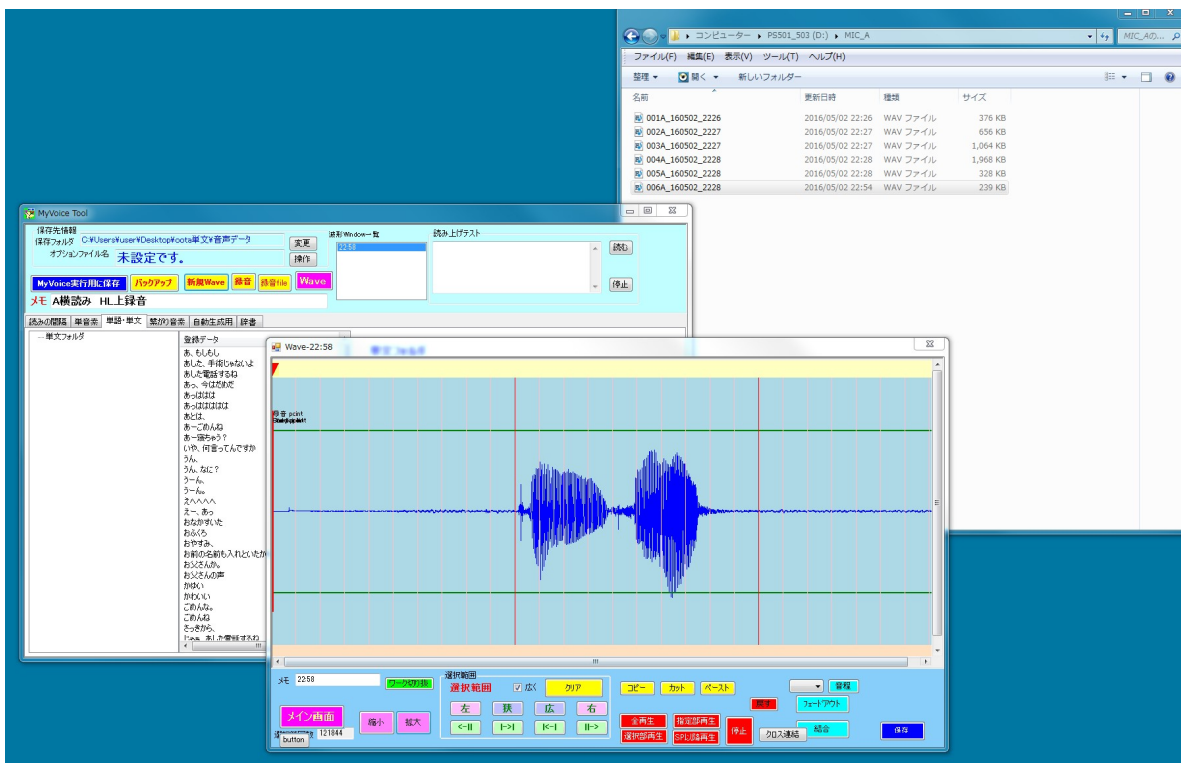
コンピューター ▸ PS501_503 (D:) ▸ MIC_A
MIC_Aの...
ファイル(F) 編集(E) 表示(V) ツール(T) ヘルプ(H)
整理 ▾ 開く ▾ 新しいフォルダー

| 名前 | 更新日時 | 種類 | サイズ |
|---|---|---|---|
| 001A_160502_2226 | 2016/05/02 22:26 | WAV ファイル | 376 KB |
| 002A_160502_2227 | 2016/05/02 22:27 | WAV ファイル | 656 KB |
| 003A_160502_2227 | 2016/05/02 22:27 | WAV ファイル | 1,064 KB |
| 004A_160502_2228 | 2016/05/02 22:28 | WAV ファイル | 1,968 KB |
| 005A_160502_2228 | 2016/05/02 22:28 | WAV ファイル | 328 KB |
| 006A_160502_2228 | 2016/05/02 22:54 | WAV ファイル | 239 KB |

MyVoice Tool
保存先情報
保存フォルダ C:¥Users¥user¥Desktop¥oota単文¥音声データ
変更
オプションファイル名 未設定です。
操作
波形Window一覧
22:58
読み上げテスト
読む
停止
MyVoice実行用に保存 バックアップ 新規Wave 録音 録音file Wave
メモ A横読み HL上録音
読みの間隔 単音素 単語・単文 禁止音素 自動生成用 辞書
単文フォルダ
登録データ
あ、もしもし
あした、手伝じゃないよ
あした電話するね
あっ、今はだめだ
あっはは
あっははははは
あとは、
あーごめんね
あー猫ちゃう？
いや、何言ってんですか
うん、
うん、なに？
うーん、
うーん。
えへへへへ
えー、あっ
おなかすいた
おふくろ
おやすみ、
お前の名前も入れといたか
おくさんか。
おくさんの声
かわい
かわいい
ごめんね。
ごめんね
さっきから、
じゃあ、あした電話するね

Wave-22:58
録音 point
Start point
メモ 22:58
ワーク切り替え
選択範囲
選択範囲 ☑ 広く クリア
左 狭 広 右
<-|| |->| |<-| ||->
メイン画面
縮小 拡大
121844
button
コピー カット ペースト
全再生 指定部再生
選択部再生 SPL部再生
停止
閉ず
クロス連結
音程
フェードアウト
結合
保存